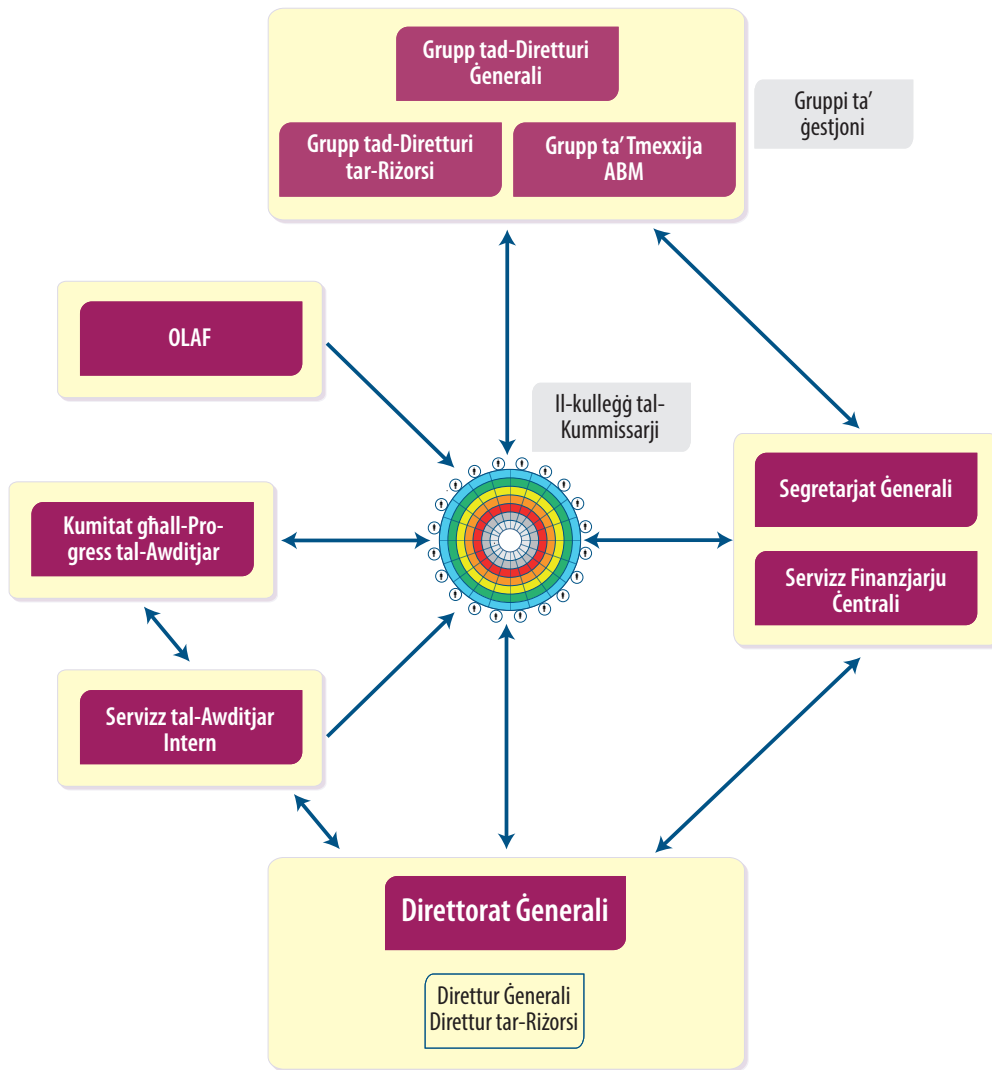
Grupp tad-Diretturi Ġenerali

Grupp tad-Diretturi tar-Riżorsi

Grupp ta' Tmexxija ABM

Gruppi ta' ġestjoni

OLAF

Il-kulleġġ tal-Kummissarji

Kumitat għall-Progress tal-Awditjar

Segretarjat Ġenerali

Servizz Finanzjarju Ċentrali

Servizz tal-Awditjar Intern

Direttorat Ġenerali

Direttur Ġenerali
Direttur tar-Riżorsi